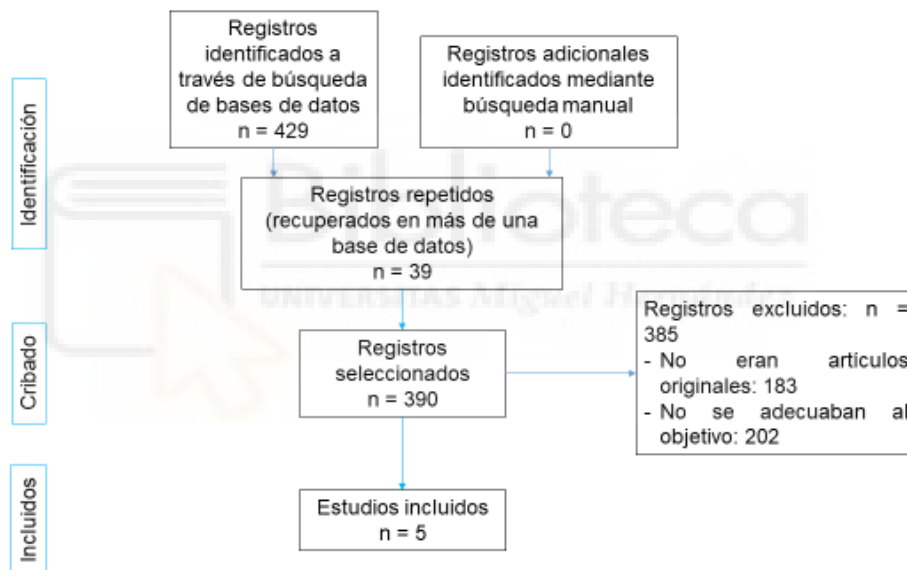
Identificación

Registros identificados a través de búsqueda de bases de datos
n = 429

Registros adicionales identificados mediante búsqueda manual
n = 0

Registros repetidos (recuperados en más de una base de datos)
n = 39

Biblioteca
UNIVERSITAS Miguel Hernández

Cribado

Registros seleccionados
n = 390

Registros excluidos: n = 385
- No eran artículos originales: 183
- No se adecuaban al objetivo: 202

Incluidos

Estudios incluidos
n = 5